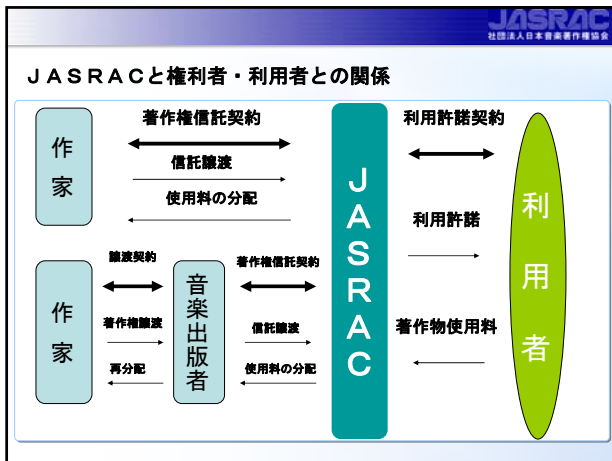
JASRAC
社団法人日本音楽著作権協会

ＪＡＳＲＡＣと権利者・利用者との関係

作家

著作権信託契約

信託譲渡

使用料の分配

作家

譲渡契約

著作権譲渡

再分配

音楽出版者

著作権信託契約

信託譲渡

使用料の分配

JASRAC

利用許諾契約

利用許諾

著作物使用料

利用者